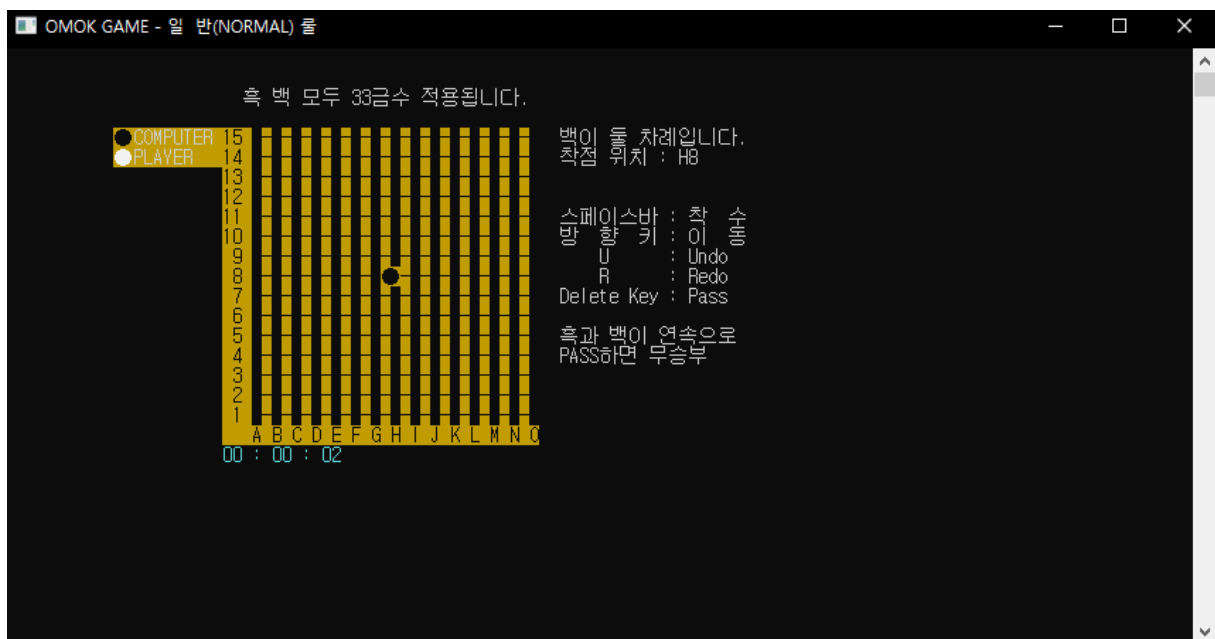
OMOK GAME - 일 반(NORMAL) 룰

흑 백 모두 33금수 적용됩니다.

●COMPUTER 15
●PLAYER 14
13
12
11
10
9
8
7
6
5
4
3
2
1
A B C D E F G H I J K L M N O
00 : 00 : 02

백이 둘 차례입니다.
착점 위치 : H8

스페이스바 : 착 수
방 향 키 : 이 동
U : Undo
R : Redo
Delete Key : Pass

흑과 백이 연속으로
PASS하면 무승부